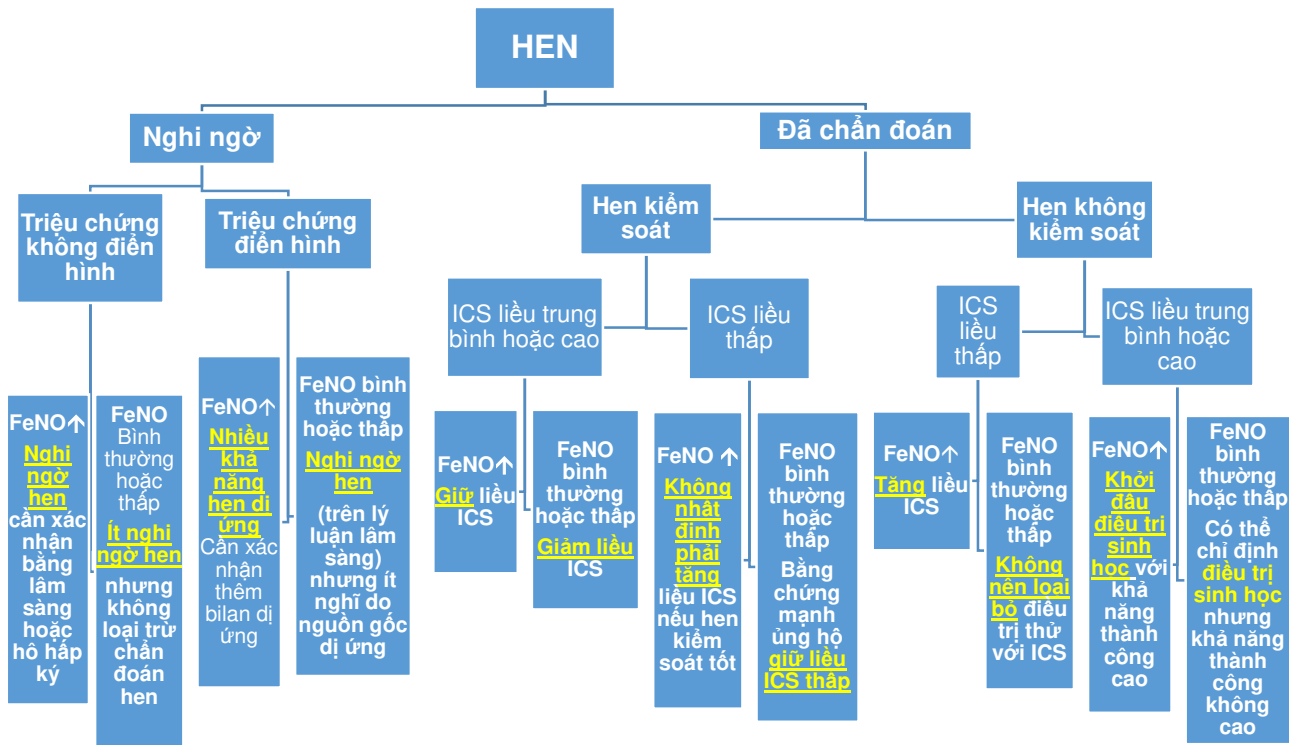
HEN

Nghi ngờ

Đã chẩn đoán

Triệu chứng không điển hình

Triệu chứng điển hình

Hen kiểm soát

Hen không kiểm soát

ICS liều trung bình hoặc cao

ICS liều thấp

ICS liều thấp

ICS liều trung bình hoặc cao

FeNO↑ Nghi ngờ hen cần xác nhận bằng lâm sàng hoặc hô hấp ký

FeNO Bình thường hoặc thấp Ít nghi ngờ hen nhưng không loại trừ chẩn đoán hen

FeNO↑ Nhiều khả năng hen dị ứng Cần xác nhận thêm bilan dị ứng

FeNO bình thường hoặc thấp Nghi ngờ hen (trên lý luận lâm sàng) nhưng ít nghĩ do nguồn gốc dị ứng

FeNO↑ Giữ liều ICS

FeNO bình thường hoặc thấp Giảm liều ICS

FeNO ↑ Không nhất định phải tăng liều ICS nếu hen kiểm soát tốt

FeNO bình thường hoặc thấp Bằng chứng mạnh ủng hộ giữ liều ICS thấp

FeNO↑ Tăng liều ICS

FeNO bình thường hoặc thấp Không nên loại bỏ điều trị thử với ICS

FeNO↑ Khởi đầu điều trị sinh học với khả năng thành công cao

FeNO bình thường hoặc thấp Có thể chỉ định điều trị sinh học nhưng khả năng thành công không cao